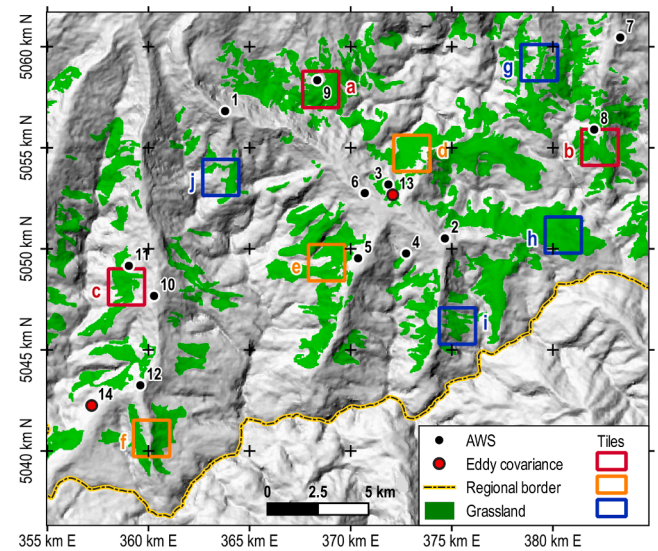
5060 km N
5055 km N
5050 km N
5045 km N
5040 km N

355 km E
360 km E
365 km E
370 km E
375 km E
380 km E

1
2
3
4
5
6
7
8
9
10
11
12
13
14

a
b
c
d
e
f
g
h
i
j

0
2.5
5 km

AWS
Eddy covariance
Regional border
Grassland

Tiles